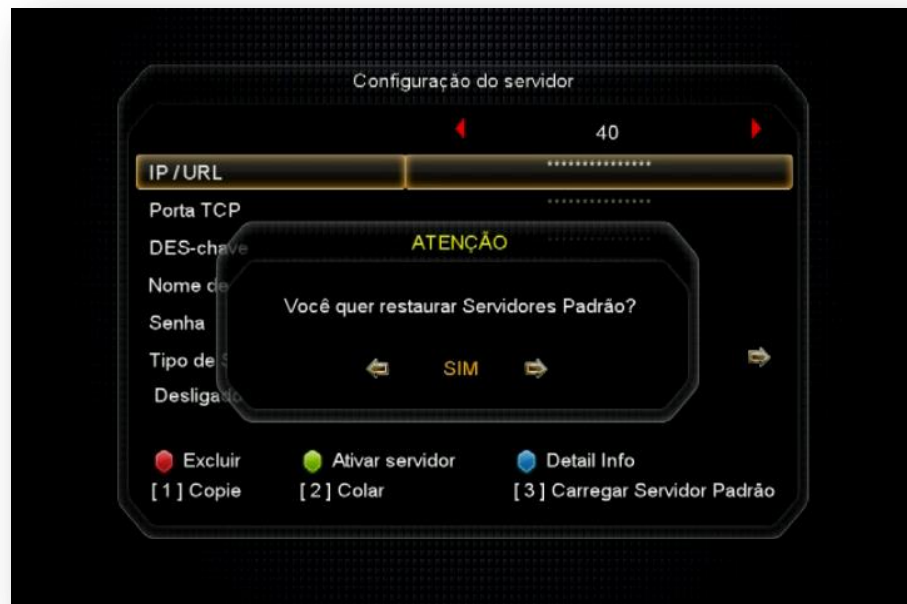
Configuração do servidor

40

IP / URL ···············

Porta TCP ···············

DES-cha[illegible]

Nome d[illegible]

Senha

Tipo de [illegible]

Desliga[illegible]

ATENÇÃO

Você quer restaurar Servidores Padrão?

SIM

Excluir Ativar servidor Detail Info

[ 1 ] Copie [ 2 ] Colar [ 3 ] Carregar Servidor Padrão